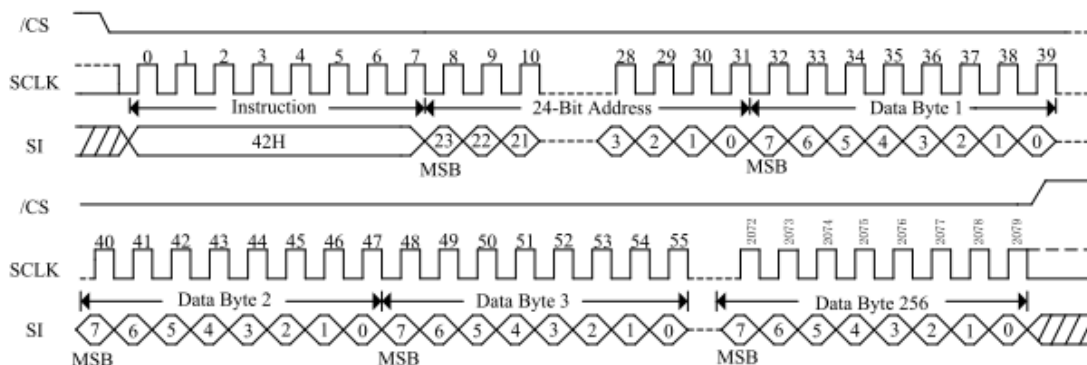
/CS

SCLK

0 1 2 3 4 5 6 7 8 9 10 28 29 30 31 32 33 34 35 36 37 38 39

Instruction

24-Bit Address

Data Byte 1

SI

42H

23 22 21 3 2 1 0 7 6 5 4 3 2 1 0

MSB

MSB

/CS

SCLK

40 41 42 43 44 45 46 47 48 49 50 51 52 53 54 55 2072 2073 2074 2075 2076 2077 2078 2079

Data Byte 2

Data Byte 3

Data Byte 256

SI

7 6 5 4 3 2 1 0 7 6 5 4 3 2 1 0 7 6 5 4 3 2 1 0

MSB

MSB

MSB